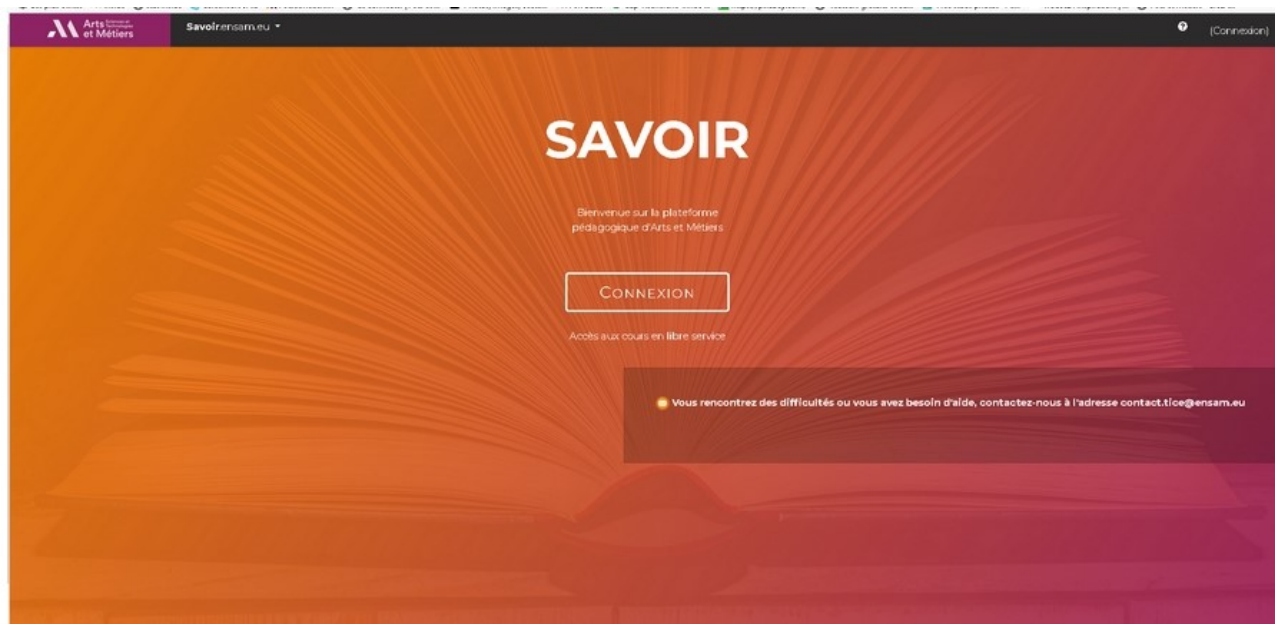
Arts et Métiers

Savoir.ensam.eu

(Connexion)

SAVOIR

Bienvenue sur la plateforme pédagogique d'Arts et Métiers

CONNEXION

Accès aux cours en libre service

Vous rencontrez des difficultés ou vous avez besoin d'aide, contactez-nous à l'adresse contact.tice@ensam.eu